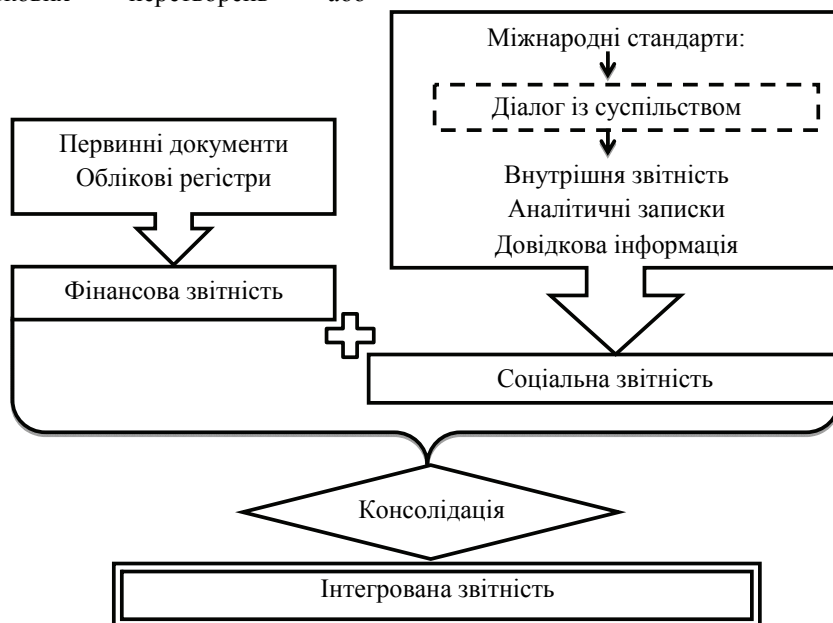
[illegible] перетворень або

Міжнародні стандарти:

Діалог із суспільством

Внутрішня звітність
Аналітичні записки
Довідкова інформація

Первинні документи
Облікові регістри

Фінансова звітність

Соціальна звітність

Консолідація

Інтегрована звітність